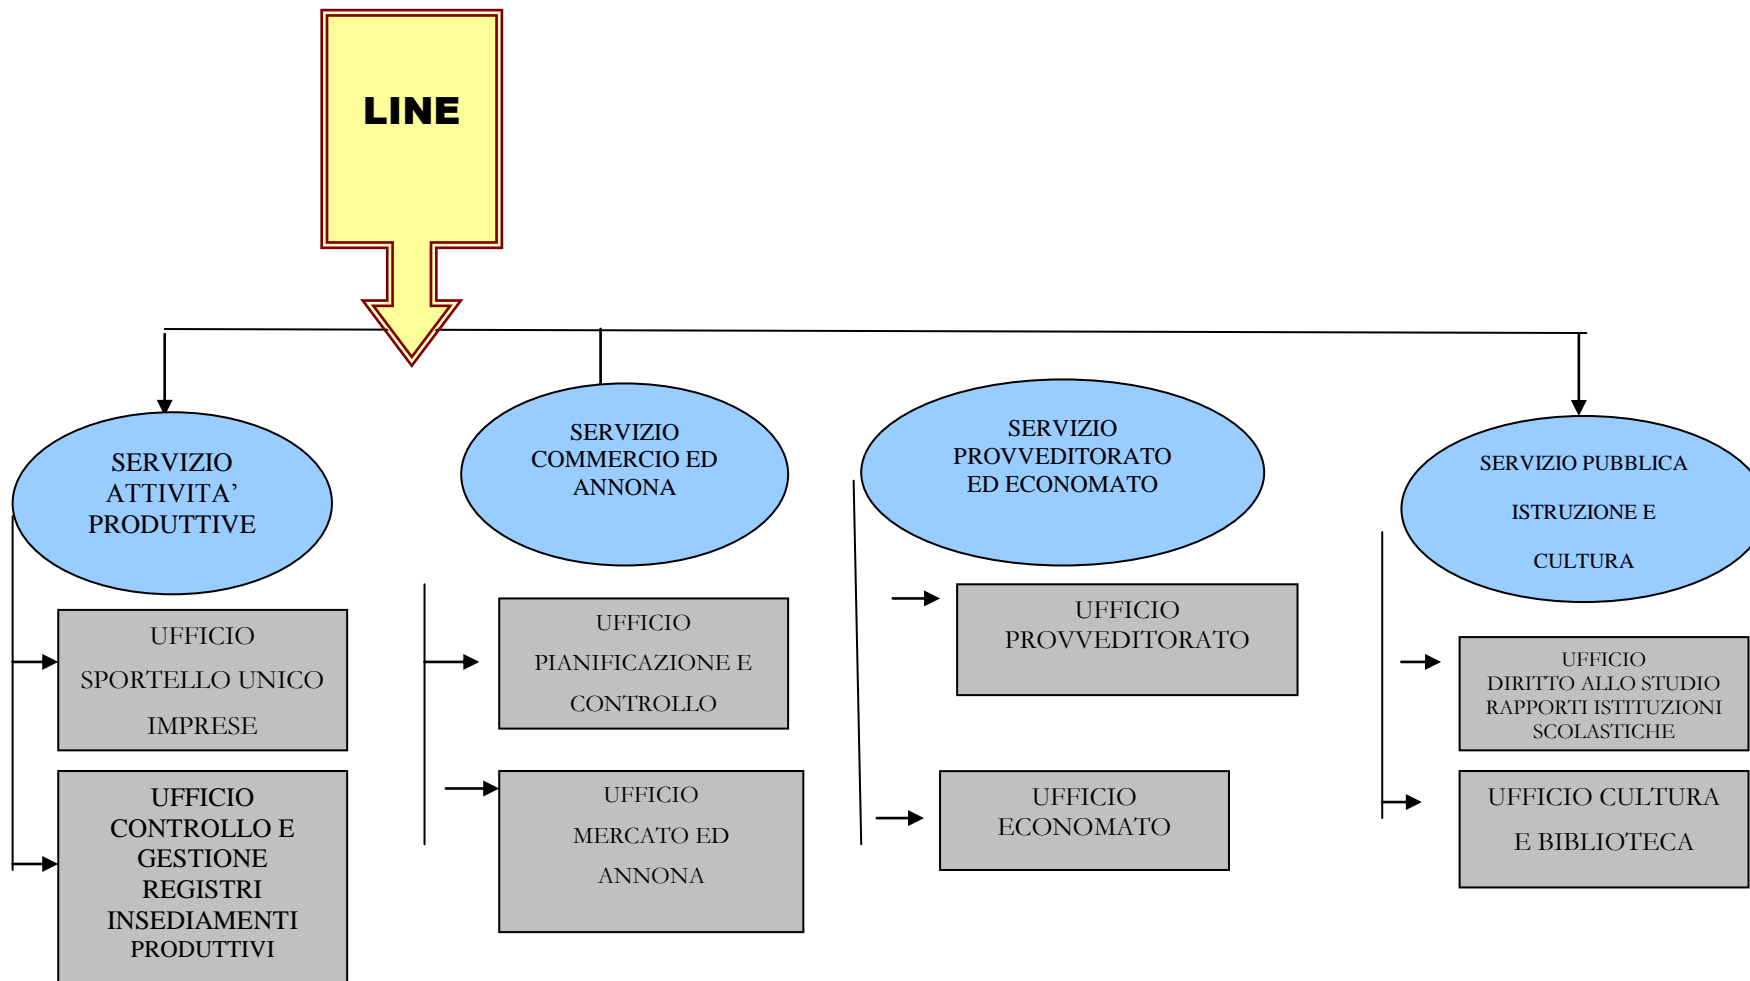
LINE

SERVIZIO ATTIVITA' PRODUTTIVE

UFFICIO SPORTELLO UNICO IMPRESE

UFFICIO CONTROLLO E GESTIONE REGISTRI INSEDIAMENTI PRODUTTIVI

SERVIZIO COMMERCIO ED ANNONA

UFFICIO PIANIFICAZIONE E CONTROLLO

UFFICIO MERCATO ED ANNONA

SERVIZIO PROVVEDITORATO ED ECONOMATO

UFFICIO PROVVEDITORATO

UFFICIO ECONOMATO

SERVIZIO PUBBLICA ISTRUZIONE E CULTURA

UFFICIO DIRITTO ALLO STUDIO RAPPORTI ISTITUZIONI SCOLASTICHE

UFFICIO CULTURA E BIBLIOTECA